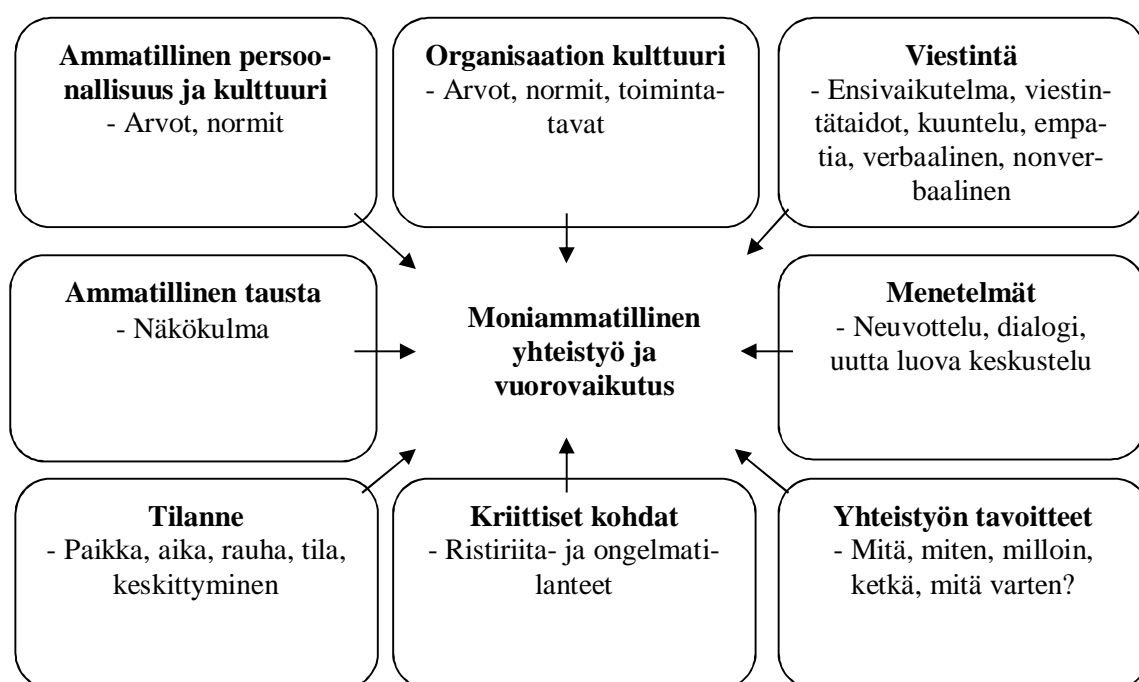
**Ammatillinen persoonallisuus ja kulttuuri**
- Arvot, normit

**Organisaation kulttuuri**
- Arvot, normit, toimintatavat

**Viestintä**
- Ensivaikutelma, viestintätaidot, kuuntelu, empatia, verbaalinen, nonverbaalinen

**Ammatillinen tausta**
- Näkökulma

**Moniammatillinen yhteistyö ja vuorovaikutus**

**Menetelmät**
- Neuvottelu, dialogi, uutta luova keskustelu

**Tilanne**
- Paikka, aika, rauha, tila, keskittyminen

**Kriittiset kohdat**
- Ristiriita- ja ongelmatilanteet

**Yhteistyön tavoitteet**
- Mitä, miten, milloin, ketkä, mitä varten?